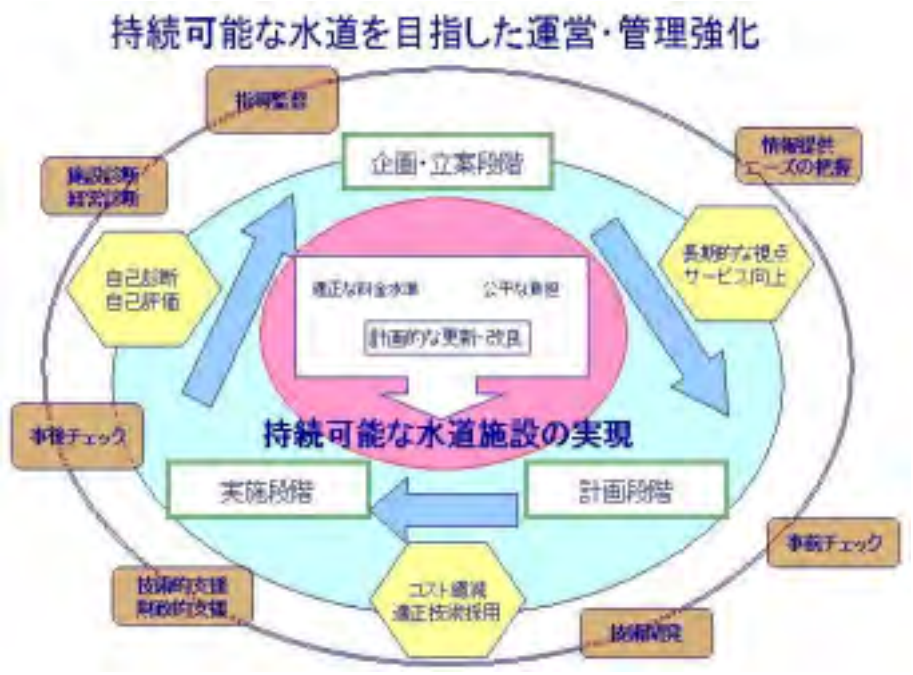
持続可能な水道を目指した運営・管理強化

指導監督

施設診断
経営診断

企画・立案段階

情報提供
ニーズの把握

自己診断
自己評価

長期的な視点
サービス向上

適正な料金水準

公平な負担

計画的な更新・改良

持続可能な水道施設の実現

事後チェック

実施段階

計画段階

事前チェック

技術的支援
財政的支援

コスト縮減
適正技術採用

技術開発